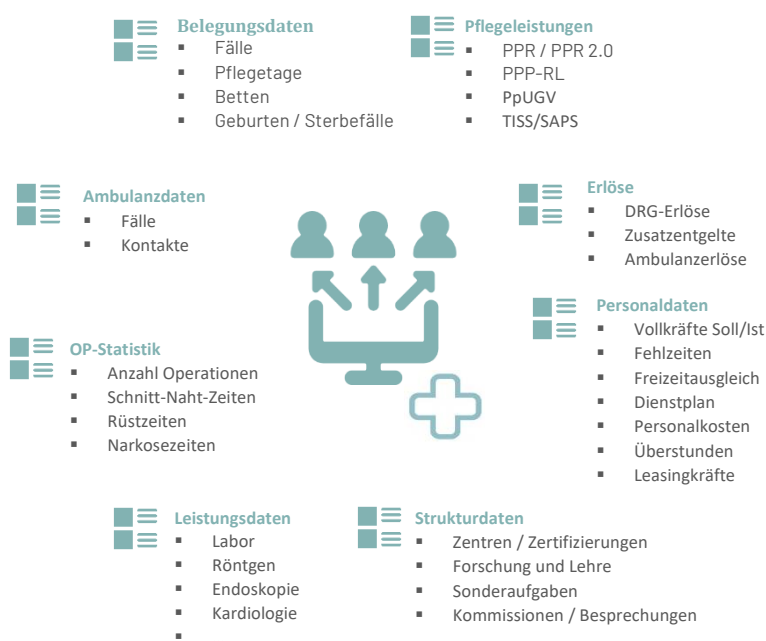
Belegungsdaten
- Fälle
- Pflegetage
- Betten
- Geburten / Sterbefälle

Pflegeleistungen
- PPR / PPR 2.0
- PPP-RL
- PpUGV
- TISS/SAPS

Ambulanzdaten
- Fälle
- Kontakte

Erlöse
- DRG-Erlöse
- Zusatzentgelte
- Ambulanzerlöse

Personaldaten
- Vollkräfte Soll/Ist
- Fehlzeiten
- Freizeitausgleich
- Dienstplan
- Personalkosten
- Überstunden
- Leasingkräfte

OP-Statistik
- Anzahl Operationen
- Schnitt-Naht-Zeiten
- Rüstzeiten
- Narkosezeiten

Leistungsdaten
- Labor
- Röntgen
- Endoskopie
- Kardiologie
-

Strukturdaten
- Zentren / Zertifizierungen
- Forschung und Lehre
- Sonderaufgaben
- Kommissionen / Besprechungen